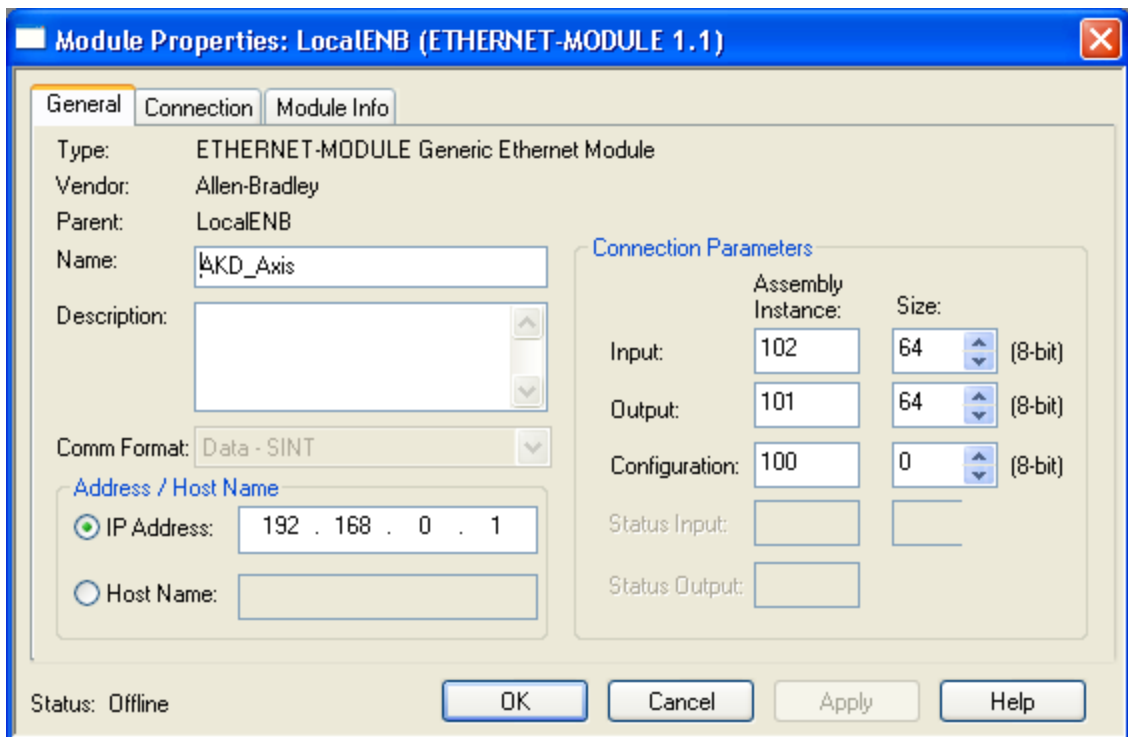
Module Properties: LocalENB (ETHERNET-MODULE 1.1)

General | Connection | Module Info

Type: ETHERNET-MODULE Generic Ethernet Module
Vendor: Allen-Bradley
Parent: LocalENB
Name: AKD_Axis
Description:
Comm Format: Data - SINT

Address / Host Name
IP Address: 192 . 168 . 0 . 1
Host Name:

Connection Parameters

| | Assembly Instance: | Size: | |
|---|---|---|---|
| Input: | 102 | 64 | (8-bit) |
| Output: | 101 | 64 | (8-bit) |
| Configuration: | 100 | 0 | (8-bit) |
| Status Input: | | | |
| Status Output: | | | |

Status: Offline

OK | Cancel | Apply | Help